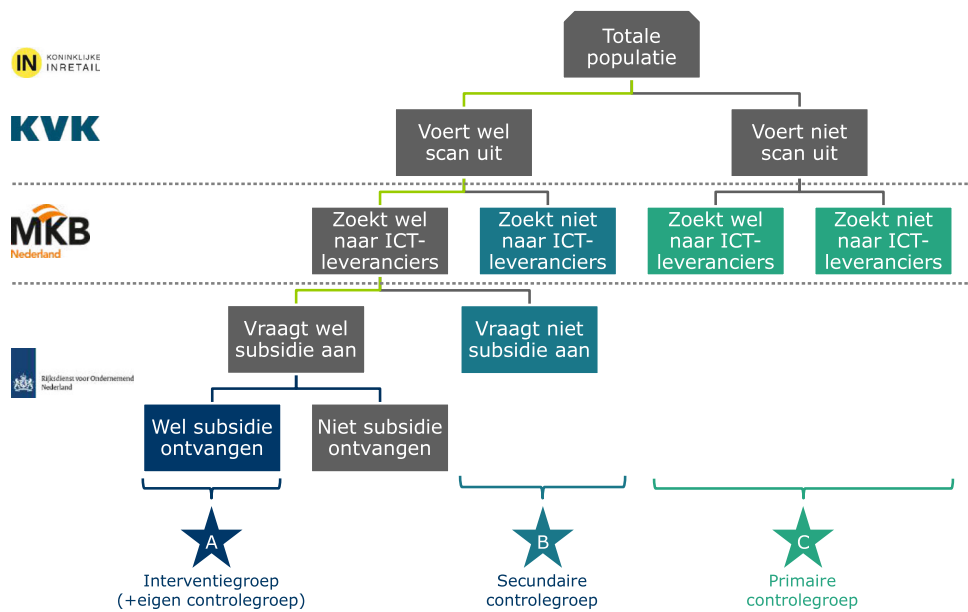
IN KONINKLIJKE INRETAIL

KVK

MKB Nederland

Rijksdienst voor Ondernemend Nederland

Totale populatie

Voert wel scan uit

Voert niet scan uit

Zoekt wel naar ICT-leveranciers

Zoekt niet naar ICT-leveranciers

Zoekt wel naar ICT-leveranciers

Zoekt niet naar ICT-leveranciers

Vraagt wel subsidie aan

Vraagt niet subsidie aan

Wel subsidie ontvangen

Niet subsidie ontvangen

A
Interventiegroep (+eigen controlegroep)

B
Secundaire controlegroep

C
Primaire controlegroep